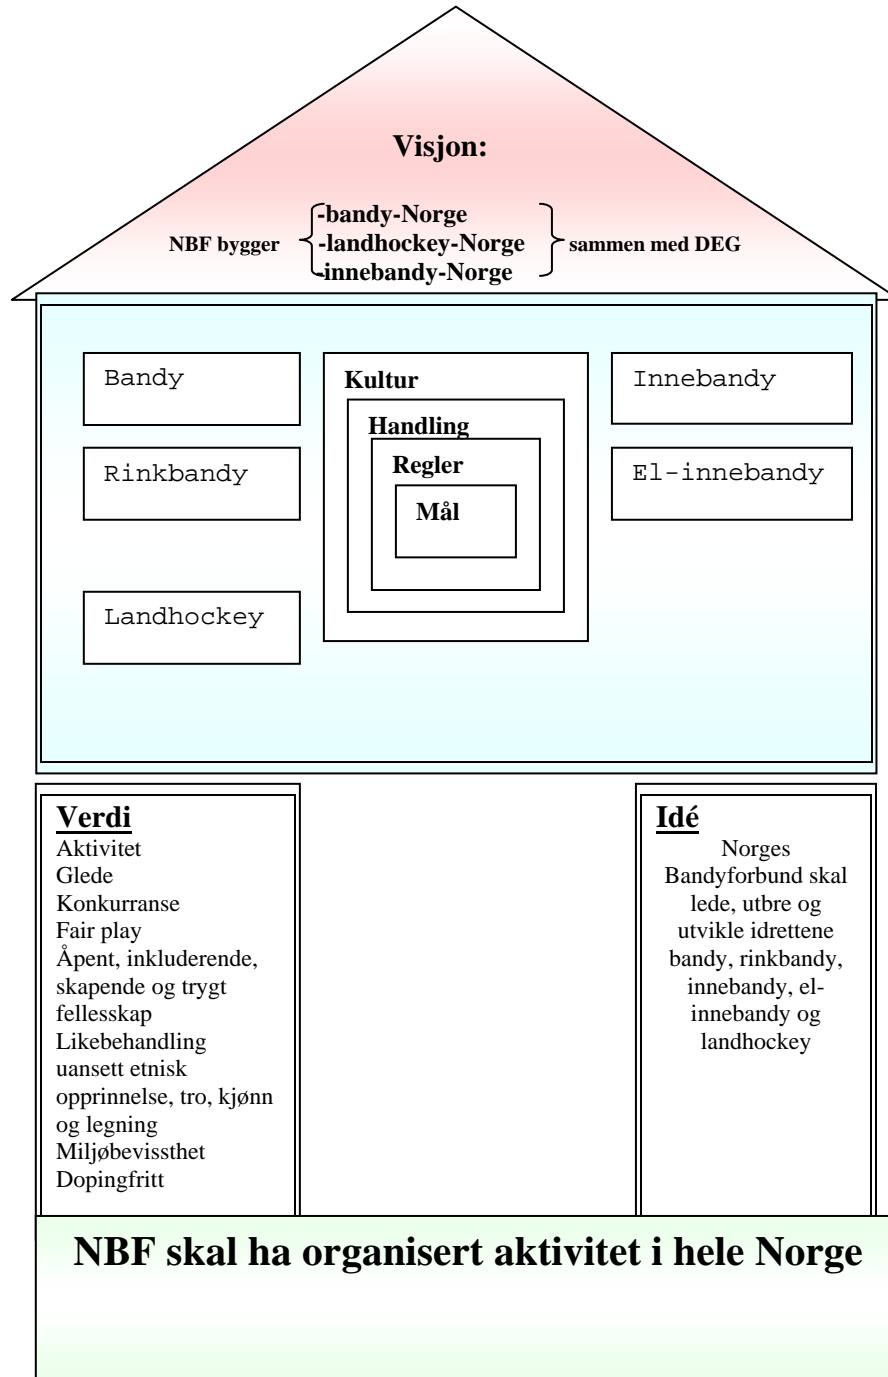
Visjon:

NBF bygger -bandy-Norge -landhockey-Norge -innebandy-Norge sammen med DEG

Bandy

Rinkbandy

Landhockey

Kultur

Handling

Regler

Mål

Innebandy

El-innebandy

Verdi
Aktivitet
Glede
Konkurranse
Fair play
Åpent, inkluderende, skapende og trygt fellesskap
Likebehandling uansett etnisk opprinnelse, tro, kjønn og legning
Miljøbevissthet
Dopingfritt

Idé
Norges Bandyforbund skal lede, utbre og utvikle idrettene bandy, rinkbandy, innebandy, el-innebandy og landhockey

NBF skal ha organisert aktivitet i hele Norge